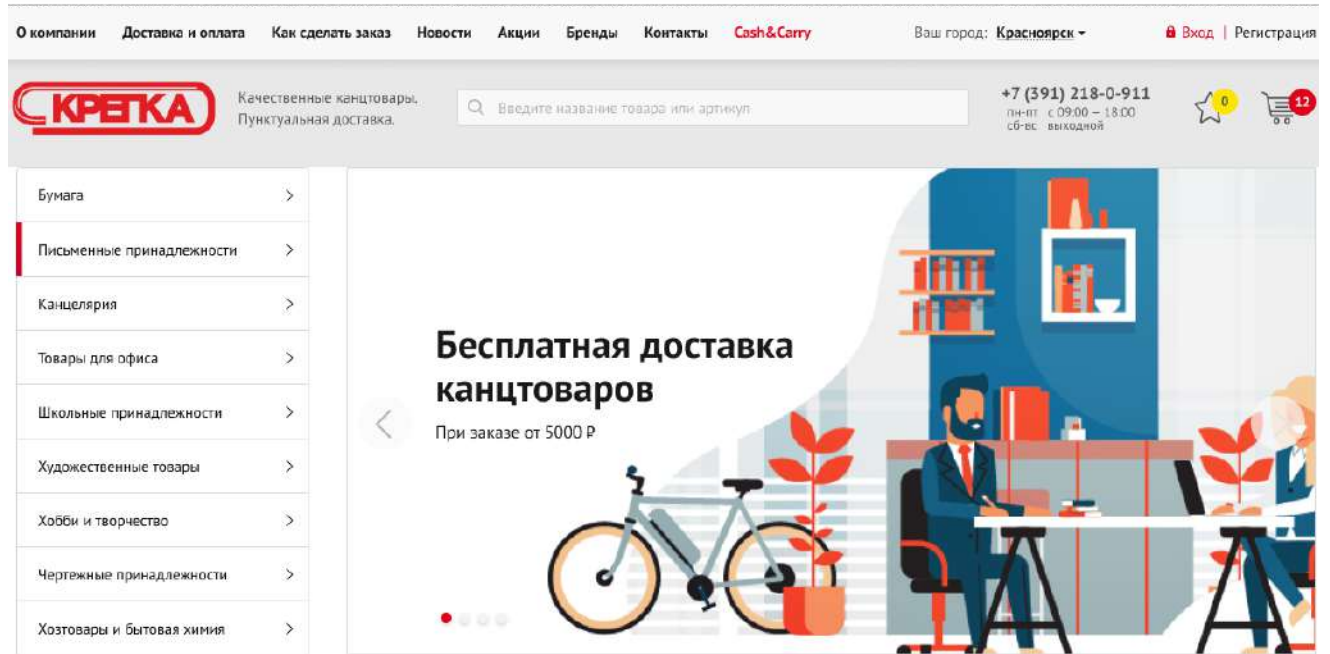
О компании Доставка и оплата Как сделать заказ Новости Акции Бренды Контакты Cash&Carry

Ваш город: Красноярск

Вход | Регистрация

КРЕПКА

Качественные канцтовары. Пунктуальная доставка.

Введите название товара или артикул

+7 (391) 218-0-911
пн-пт с 09:00 – 18:00
сб-вс выходной

0

12

Бумага

Письменные принадлежности

Канцелярия

Товары для офиса

Школьные принадлежности

Художественные товары

Хобби и творчество

Чертежные принадлежности

Хозтовары и бытовая химия

Бесплатная доставка канцтоваров

При заказе от 5000 ₽